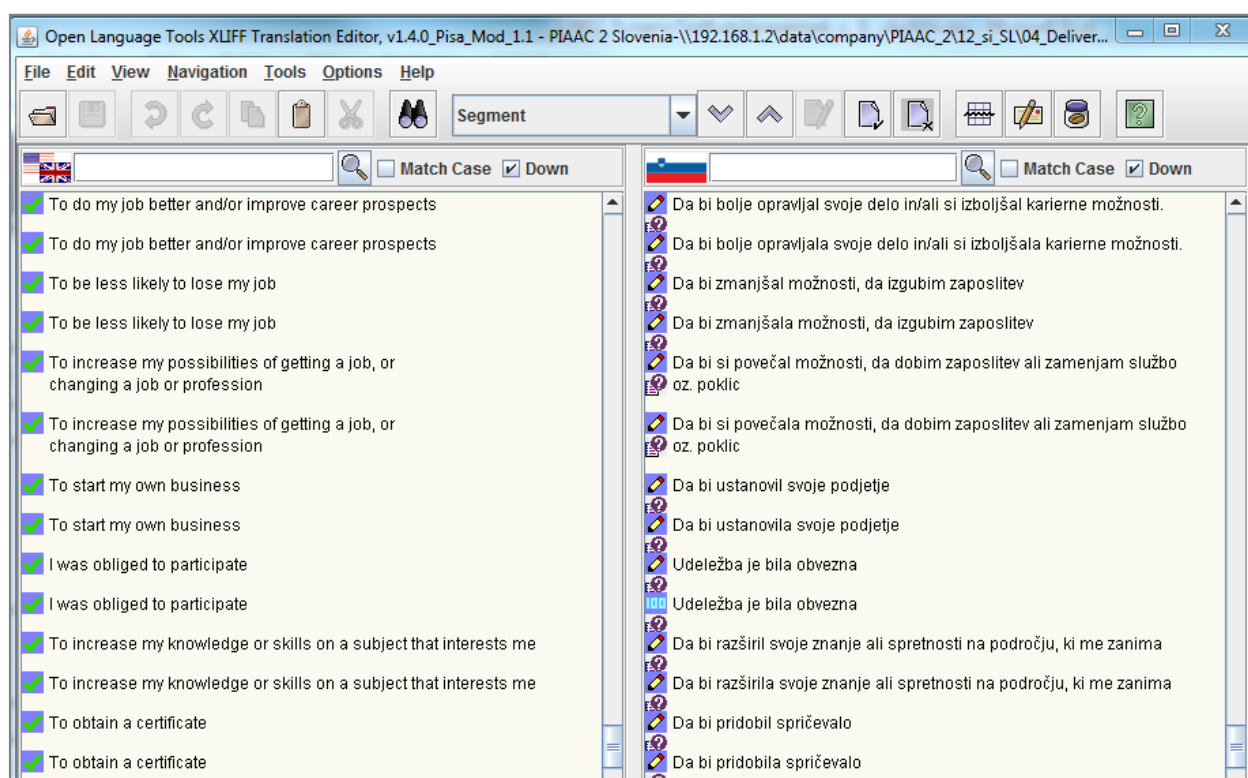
Open Language Tools XLIFF Translation Editor, v1.4.0_Pisa_Mod_1.1 - PIAAC 2 Slovenia-\\192.168.1.2\data\company\PIAAC_2\12_si_SL\04_Deliver...

File Edit View Navigation Tools Options Help

Segment

Match Case Down

Match Case Down

To do my job better and/or improve career prospects

To do my job better and/or improve career prospects

To be less likely to lose my job

To be less likely to lose my job

To increase my possibilities of getting a job, or changing a job or profession

To increase my possibilities of getting a job, or changing a job or profession

To start my own business

To start my own business

I was obliged to participate

I was obliged to participate

To increase my knowledge or skills on a subject that interests me

To increase my knowledge or skills on a subject that interests me

To obtain a certificate

To obtain a certificate

Da bi bolje opravljal svoje delo in/ali si izboljšal karierne možnosti.

Da bi bolje opravljala svoje delo in/ali si izboljšala karierne možnosti.

Da bi zmanjšal možnosti, da izgubim zaposlitev

Da bi zmanjšala možnosti, da izgubim zaposlitev

Da bi si povečal možnosti, da dobim zaposlitev ali zamenjam službo oz. poklic

Da bi si povečala možnosti, da dobim zaposlitev ali zamenjam službo oz. poklic

Da bi ustanovil svoje podjetje

Da bi ustanovila svoje podjetje

Udeležba je bila obvezna

100 Udeležba je bila obvezna

Da bi razširil svoje znanje ali spretnosti na področju, ki me zanima

Da bi razširila svoje znanje ali spretnosti na področju, ki me zanima

Da bi pridobil spričevalo

Da bi pridobila spričevalo